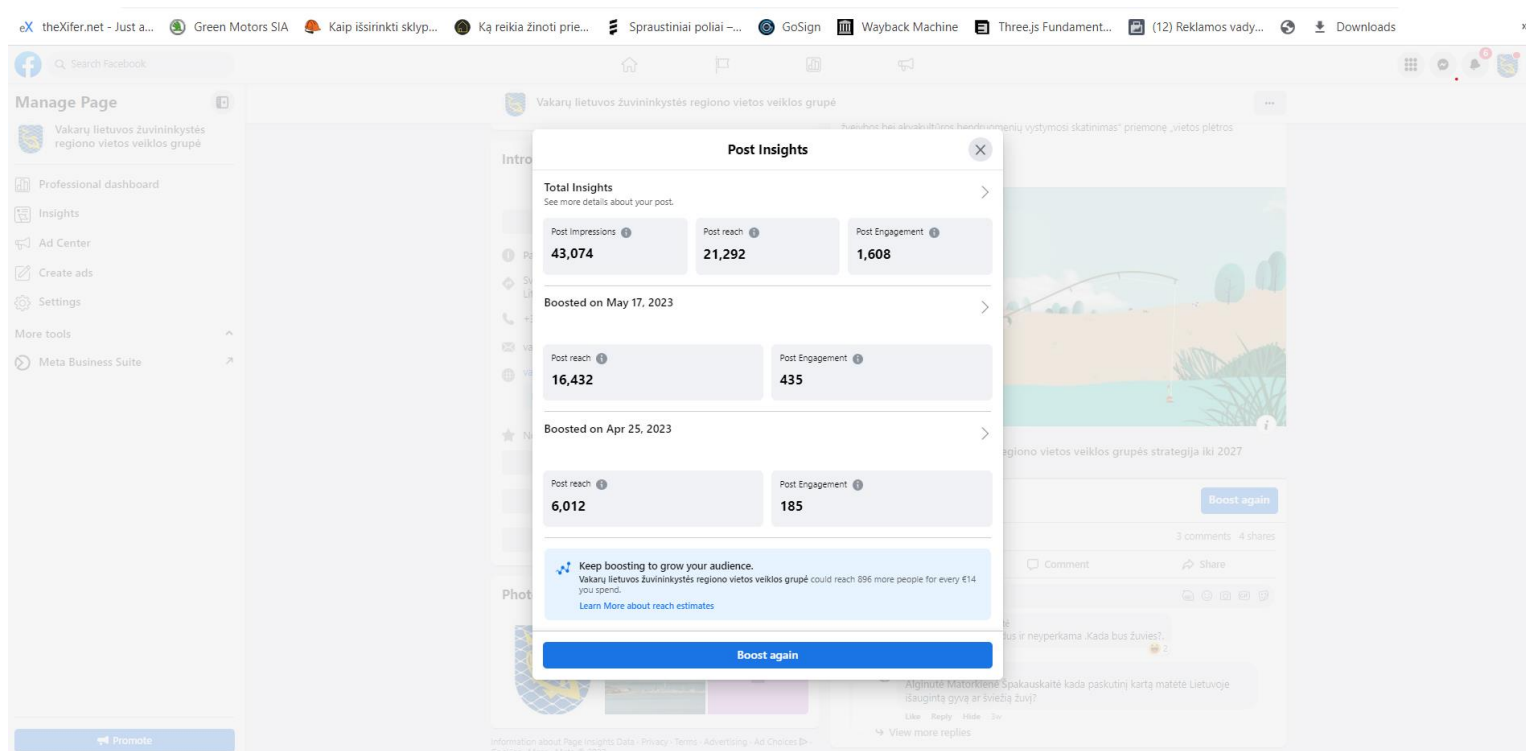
theXifer.net - Just a... Green Motors SIA Kaip išsirinkti sklyp... Ką reikia žinoti prie... Spraustiniai poliai –... GoSign Wayback Machine Three.js Fundament... (12) Reklamos vady... Downloads

Search Facebook

Manage Page

Vakarų lietuvos žuvininkystės regiono vietos veiklos grupė

Professional dashboard
Insights
Ad Center
Create ads
Settings
More tools
Meta Business Suite

Promote

Vakarų lietuvos žuvininkystės regiono vietos veiklos grupė

Intro

Phot

Post Insights

Total Insights
See more details about your post.

| Post Impressions | Post reach | Post Engagement |
|---|---|---|
| 43,074 | 21,292 | 1,608 |

Boosted on May 17, 2023

| Post reach | Post Engagement |
|---|---|
| 16,432 | 435 |

Boosted on Apr 25, 2023

| Post reach | Post Engagement |
|---|---|
| 6,012 | 185 |

Keep boosting to grow your audience.
Vakarų lietuvos žuvininkystės regiono vietos veiklos grupė could reach 896 more people for every €14 you spend.
Learn More about reach estimates

Boost again

egiono vietos veiklos grupės strategija iki 2027

Boost again

3 comments 4 shares

Comment Share

us ir neyperkama .Kada bus žuvies?.

Algirutė Matorkienė Spakauskaitė kada paskutinį kartą matėtė Lietuvoje išaugintą gyvą ar šviežią žuvį?

Like Reply Hide

View more replies

Information about Page Insights Data · Privacy · Terms · Advertising · Ad Choices